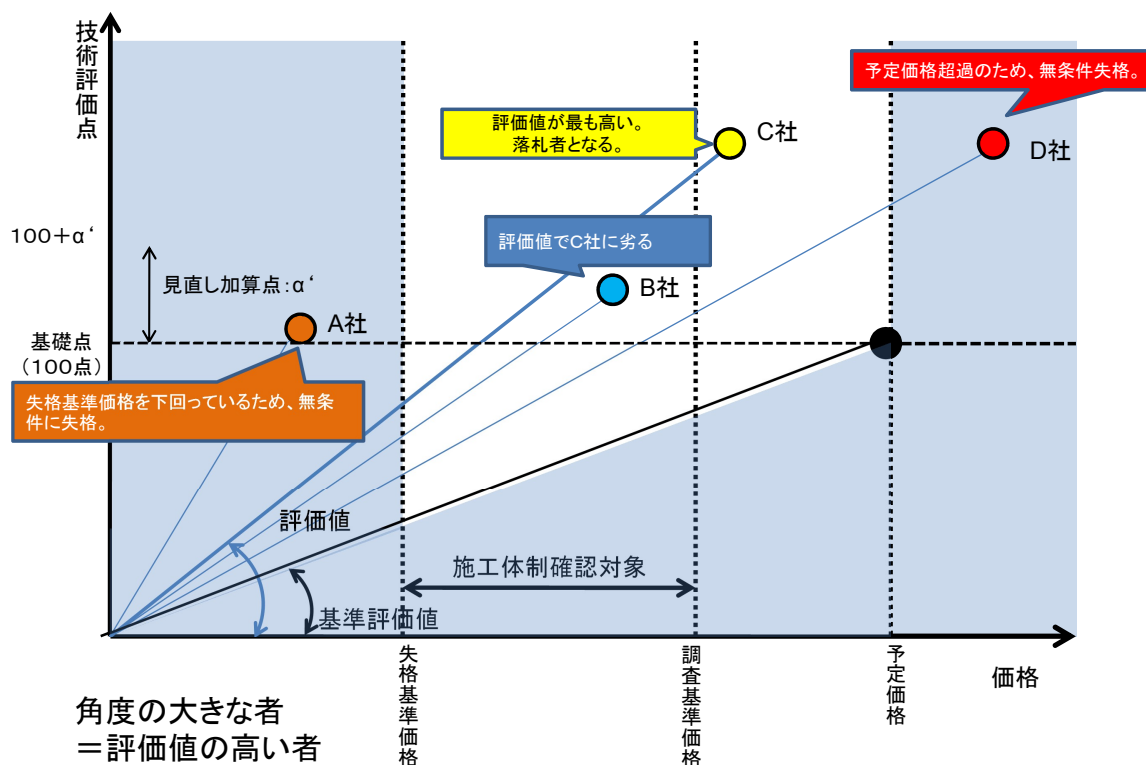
技術評価点

予定価格超過のため、無条件失格。

評価値が最も高い。
落札者となる。

C社

D社

評価値でC社に劣る

100＋α‘

見直し加算点:α‘

B社

A社

基礎点
（100点）

失格基準価格を下回っているため、無条件に失格。

評価値

施工体制確認対象

基準評価値

失格基準価格

調査基準価格

予定価格

価格

角度の大きな者
＝評価値の高い者